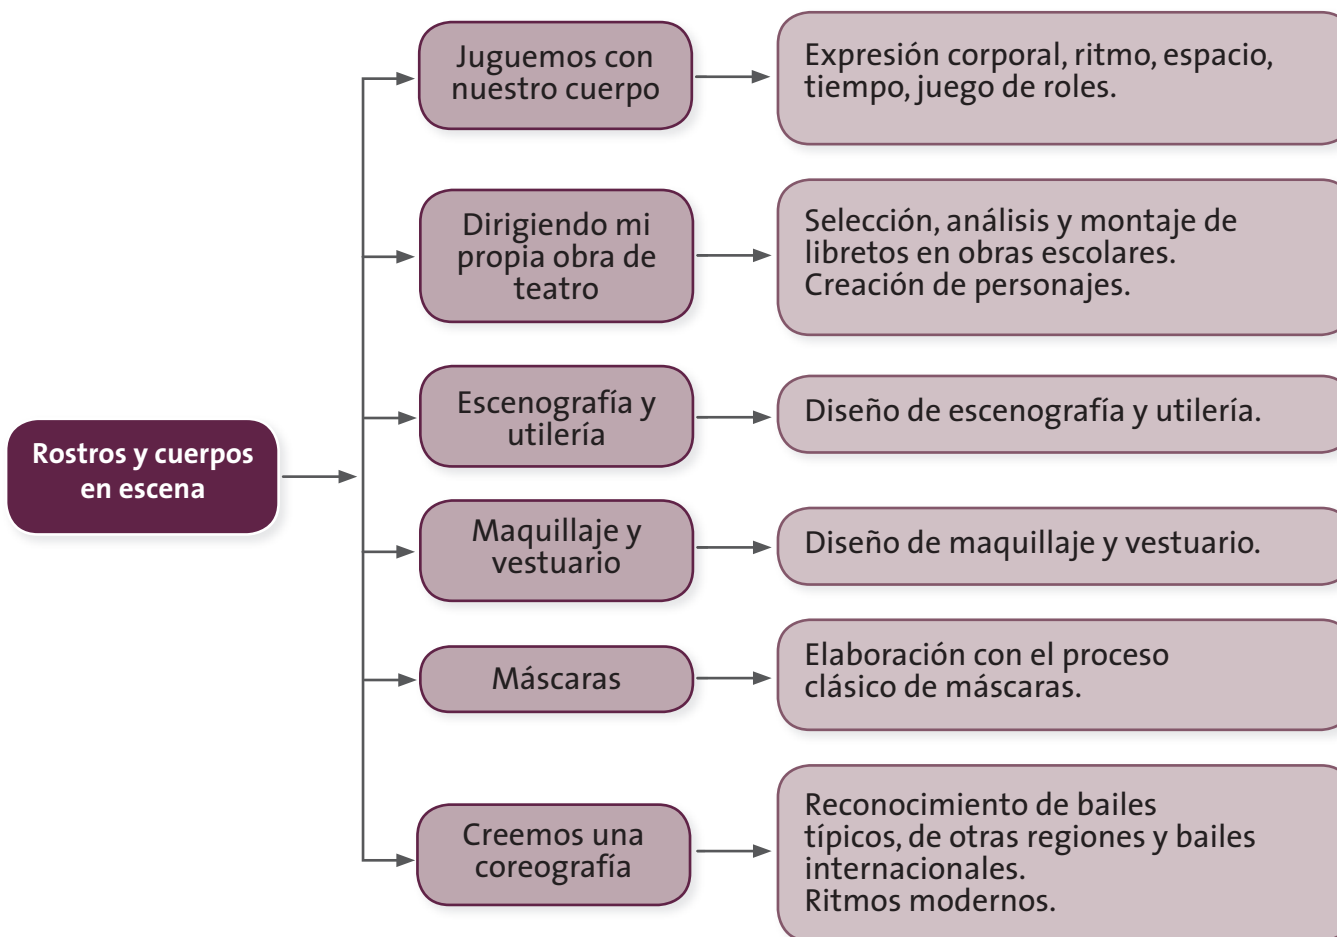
Rostros y cuerpos en escena

Juguemos con nuestro cuerpo

Expresión corporal, ritmo, espacio, tiempo, juego de roles.

Dirigiendo mi propia obra de teatro

Selección, análisis y montaje de libretos en obras escolares.
Creación de personajes.

Escenografía y utilería

Diseño de escenografía y utilería.

Maquillaje y vestuario

Diseño de maquillaje y vestuario.

Máscaras

Elaboración con el proceso clásico de máscaras.

Creemos una coreografía

Reconocimiento de bailes típicos, de otras regiones y bailes internacionales.
Ritmos modernos.